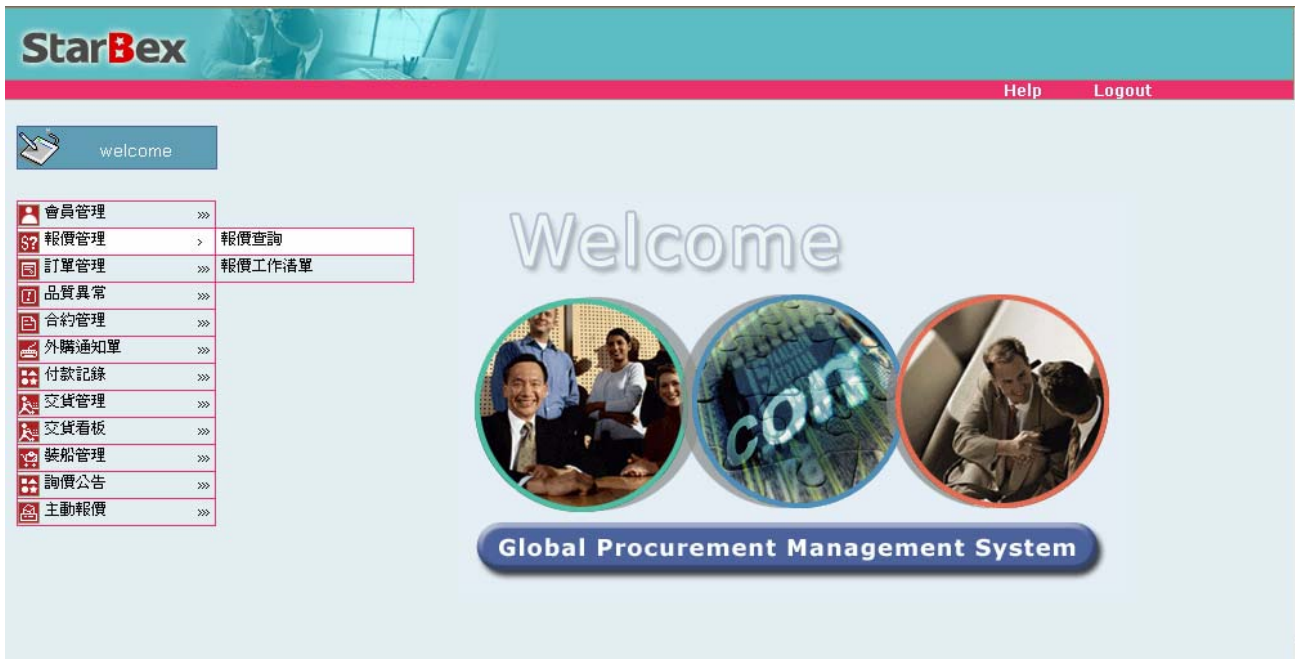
StarBex

Help Logout

welcome

會員管理 »»
報價管理 › 報價查詢
訂單管理 »» 報價工作清單
品質異常 »»
合約管理 »»
外購通知單 »»
付款記錄 »»
交貨管理 »»
交貨看板 »»
裝船管理 »»
詢價公告 »»
主動報價 »»

Welcome

com

Global Procurement Management System